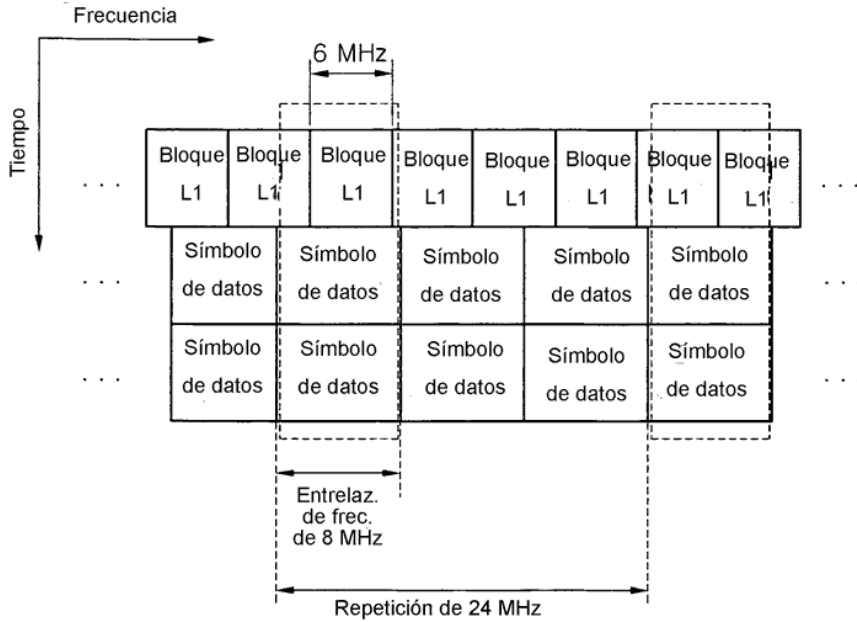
Frecuencia

Tiempo

6 MHz

Bloque L1
Bloque L1
Bloque L1
Bloque L1
Bloque L1
Bloque L1
Bloque L1
Bloque L1

Símbolo de datos
Símbolo de datos
Símbolo de datos
Símbolo de datos
Símbolo de datos

Símbolo de datos
Símbolo de datos
Símbolo de datos
Símbolo de datos
Símbolo de datos

Entrelaz. de frec. de 8 MHz

Repetición de 24 MHz